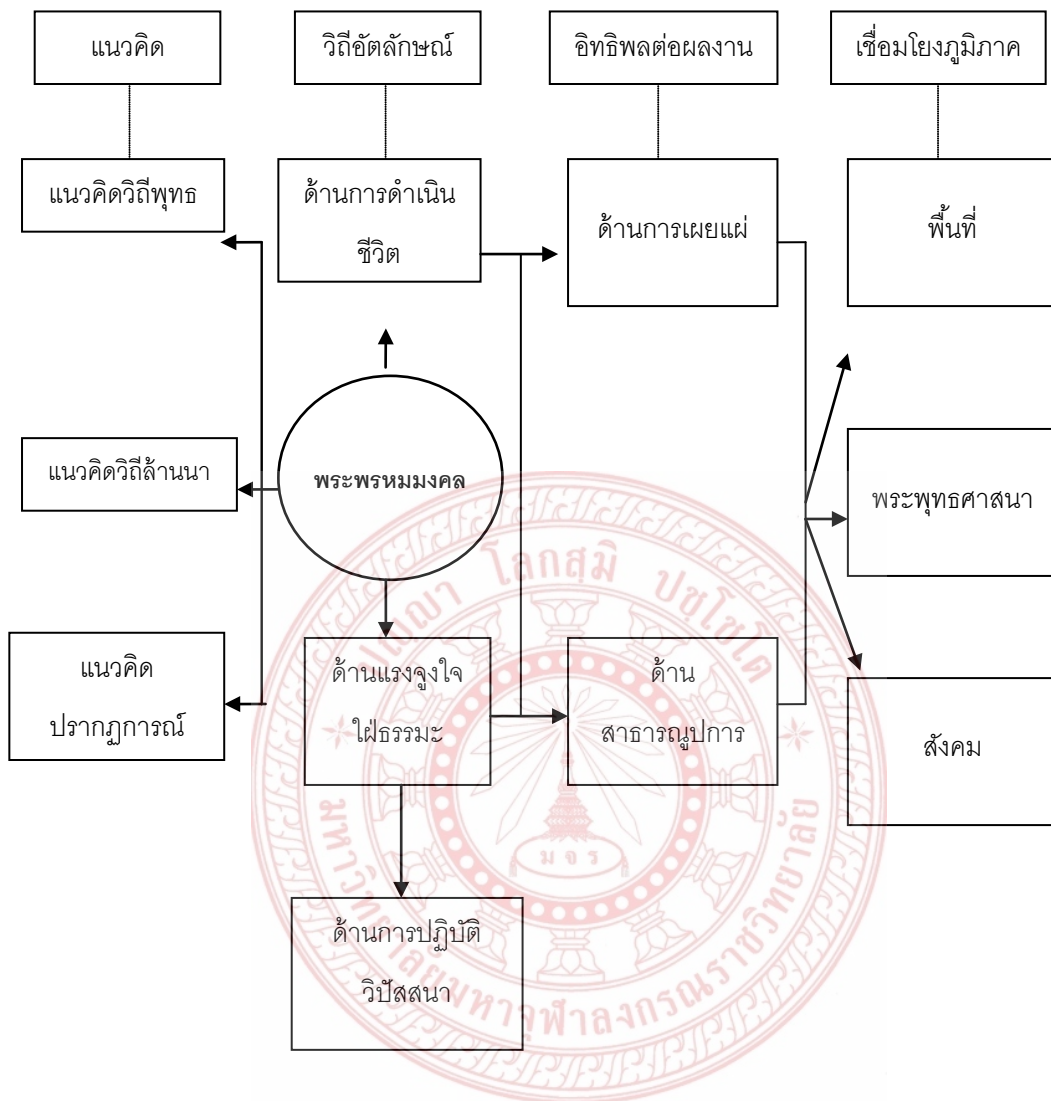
แนวคิด

วิถีอัตลักษณ์

อิทธิพลต่อผลงาน

เชื่อมโยงภูมิภาค

แนวคิดวิถีพุทธ

ด้านการดำเนินชีวิต

ด้านการเผยแผ่

พื้นที่

แนวคิดวิถีล้านนา

พระพรหมมงคล

พระพุทธศาสนา

แนวคิดปรากฏการณ์

ด้านแรงจูงใจใฝ่ธรรมะ

ด้านสาธารณูปการ

สังคม

ด้านการปฏิบัติวิปัสสนา

โลกสุมิ ปชโชโต

มจร

มหาวิทยาลัยมหาจุฬาลงกรณราชวิทยาลัย